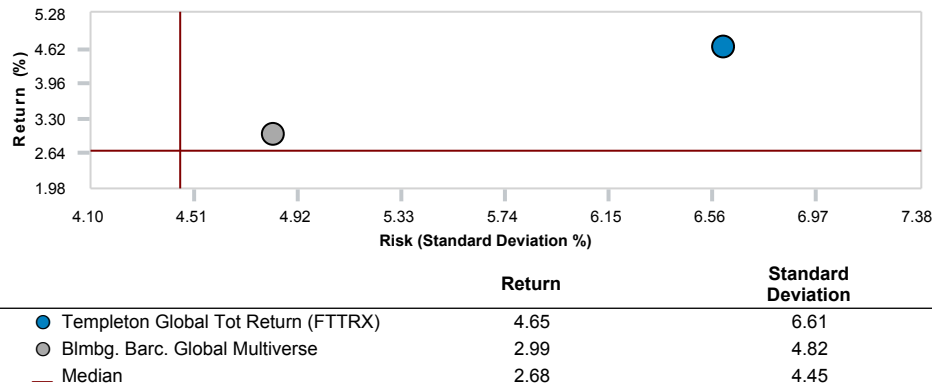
5.28
4.62
3.96
3.30
2.64
1.98

Return (%)

4.10 4.51 4.92 5.33 5.74 6.15 6.56 6.97 7.38

Risk (Standard Deviation %)

| | Return | Standard Deviation |
|---|---|---|
| Templeton Global Tot Return (FTTRX) | 4.65 | 6.61 |
| Blmbg. Barc. Global Multiverse | 2.99 | 4.82 |
| Median | 2.68 | 4.45 |